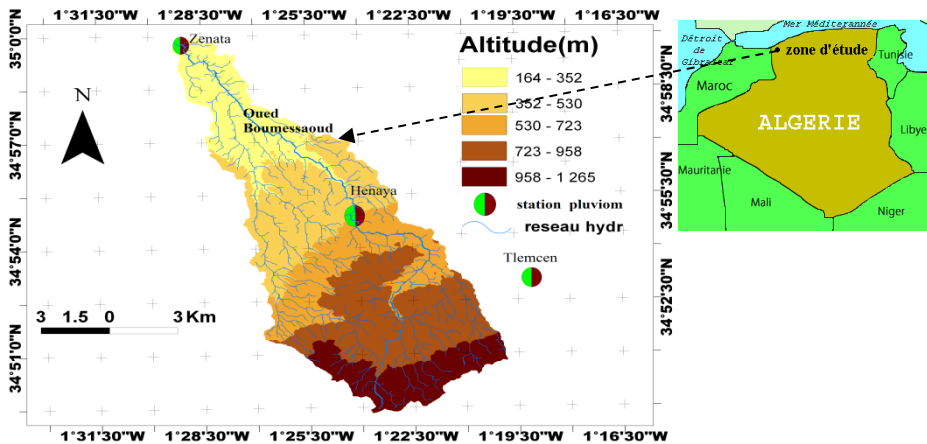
1°31'30"W 1°28'30"W 1°25'30"W 1°22'30"W 1°19'30"W 1°16'30"W

35°0'0"N
34°57'0"N
34°54'0"N
34°51'0"N

34°58'30"N
34°55'30"N
34°52'30"N

N

Zenata

Oued Boumessaoud

Henaya

Tlemcen

Altitude(m)

| 164 - 352 |
|---|
| 352 - 530 |
| 530 - 723 |
| 723 - 958 |
| 958 - 1 265 |

station pluviom

reseau hydr

3 1.5 0 3 Km

1°31'30"W 1°28'30"W 1°25'30"W 1°22'30"W 1°19'30"W 1°16'30"W

Mer Méditerannée

Détroit de Gibraltar

zone d'étude

Tunisie

Maroc

ALGERIE

Libye

Mauritanie

Mali

Niger